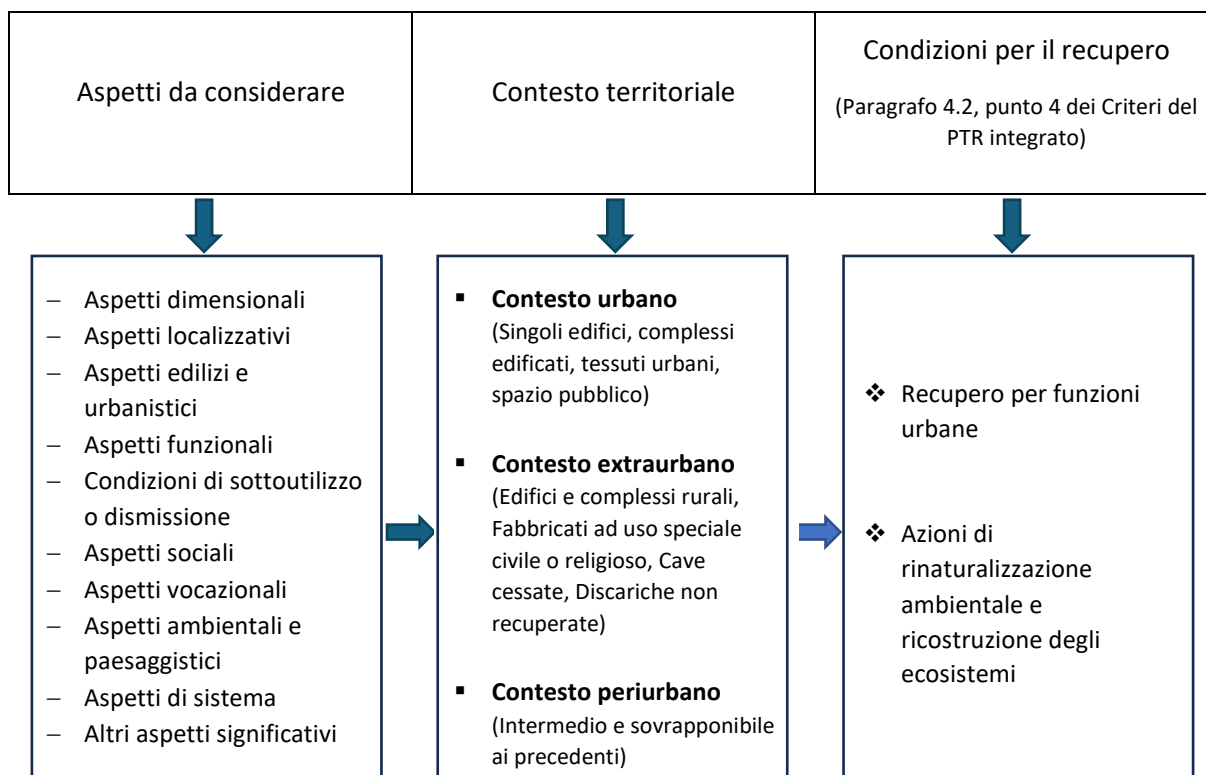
Aspetti da considerare

Contesto territoriale

Condizioni per il recupero

(Paragrafo 4.2, punto 4 dei Criteri del PTR integrato)

– Aspetti dimensionali
– Aspetti localizzativi
– Aspetti edilizi e urbanistici
– Aspetti funzionali
– Condizioni di sottoutilizzo o dismissione
– Aspetti sociali
– Aspetti vocazionali
– Aspetti ambientali e paesaggistici
– Aspetti di sistema
– Altri aspetti significativi

▪ **Contesto urbano** (Singoli edifici, complessi edificati, tessuti urbani, spazio pubblico)

▪ **Contesto extraurbano** (Edifici e complessi rurali, Fabbricati ad uso speciale civile o religioso, Cave cessate, Discariche non recuperate)

▪ **Contesto periurbano** (Intermedio e sovrapponibile ai precedenti)

❖ Recupero per funzioni urbane

❖ Azioni di rinaturalizzazione ambientale e ricostruzione degli ecosistemi